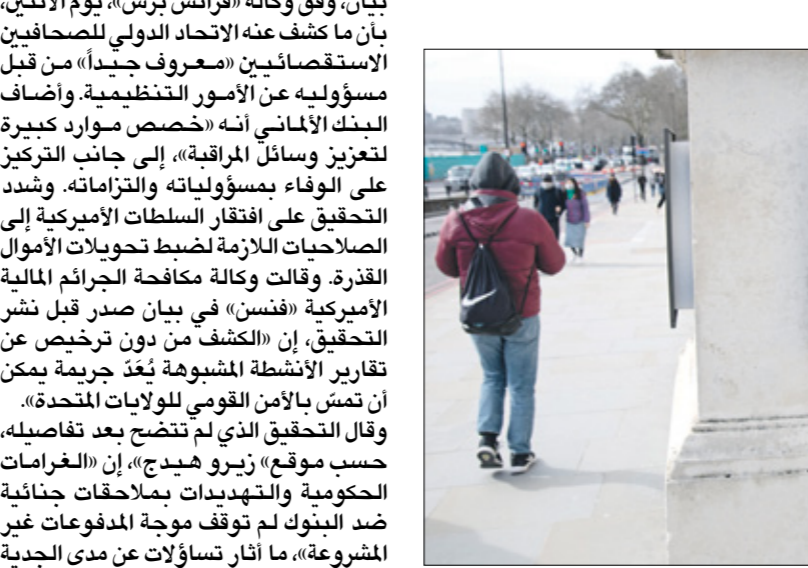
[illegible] بيان، وفق وكالة «فرانس برس»، يوم الأحد، بأن ما كشف عنه الاتحاد الدولي للصحافيين الاستقصائيين «معروف جيداً» من قبل مسؤوليه عن الأمور التنظيمية. وأضاف البنك الألماني أنه «خصص موارد كبيرة لتعزيز وسائل المراقبة»، إلى جانب التركيز على الوفاء بمسؤولياته والتزاماته. وشدد التحقيق على افتقار السلطات الأميركية إلى الصلاحيات اللازمة لضبط تحويلات الأموال القذرة. وقالت وكالة مكافحة الجرائم المالية الأميركية «فنسن» في بيان صدر قبل نشر التحقيق، إن «الكشف من دون ترخيص عن تقارير الأنشطة المشبوهة يُعَدّ جريمة يمكن أن تمسّ بالأمن القومي للولايات المتحدة».

وقال التحقيق الذي لم تتضح بعد تفاصيله، حسب موقع» زيرو هيدج»، إن «الغرامات الحكومية والتهديدات بملاحقات جنائية ضد البنوك لم توقف موجة المدفوعات غير المشروعة»، ما أثار تساؤلات عن مدى الجدية